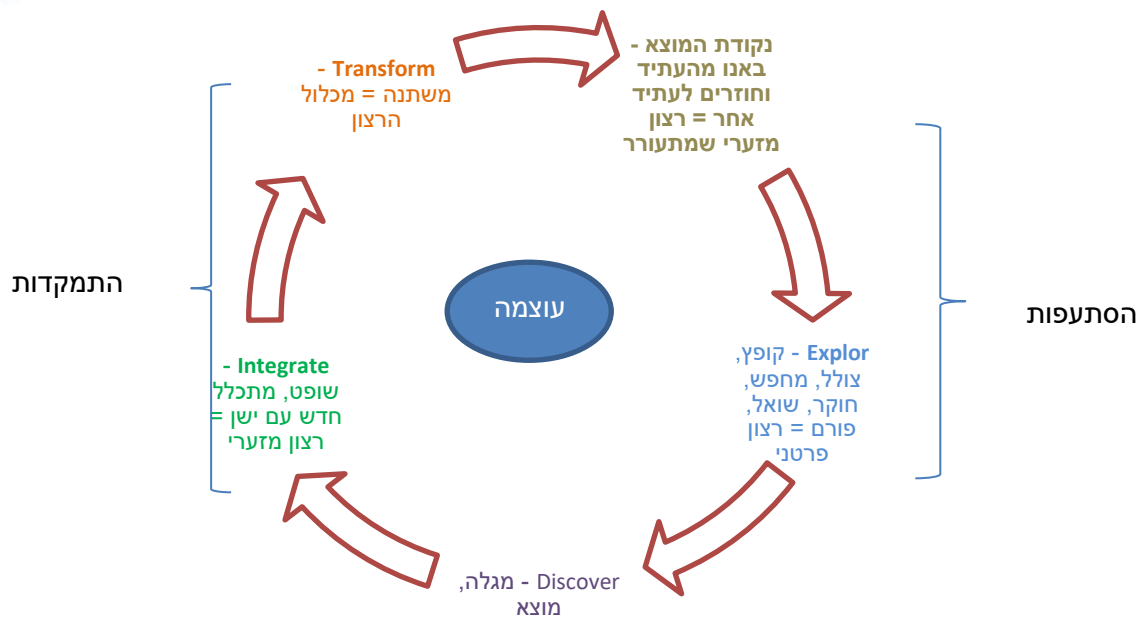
נקודת המוצא - באנו מהעתיד וחוזרים לעתיד אחר = רצון מזערי שמתעורר

Transform - משתנה = מכלול הרצון

התמקדות

עוצמה

הסתעפות

Explor - קופץ, צולל, מחפש, חוקר, שואל, פורם = רצון פרטני

Integrate - שופט, מתכלל חדש עם ישן = רצון מזערי

Discover - מגלה, מוצא